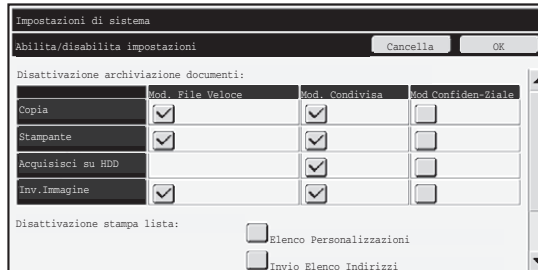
Impostazioni di sistema

Abilita/disabilita impostazioni

Cancella

OK

Disattivazione archiviazione documenti:

| | Mod. File Veloce | Mod. Condivisa | Mod Confiden-Ziale |
|---|---|---|---|
| Copia | ☑ | ☑ | ☐ |
| Stampante | ☑ | ☑ | ☐ |
| Acquisisci su HDD | | ☑ | ☐ |
| Inv.Immagine | ☑ | ☑ | ☐ |

Disattivazione stampa lista:

☐ Elenco Personalizzazioni

☐ Invio Elenco Indirizzi